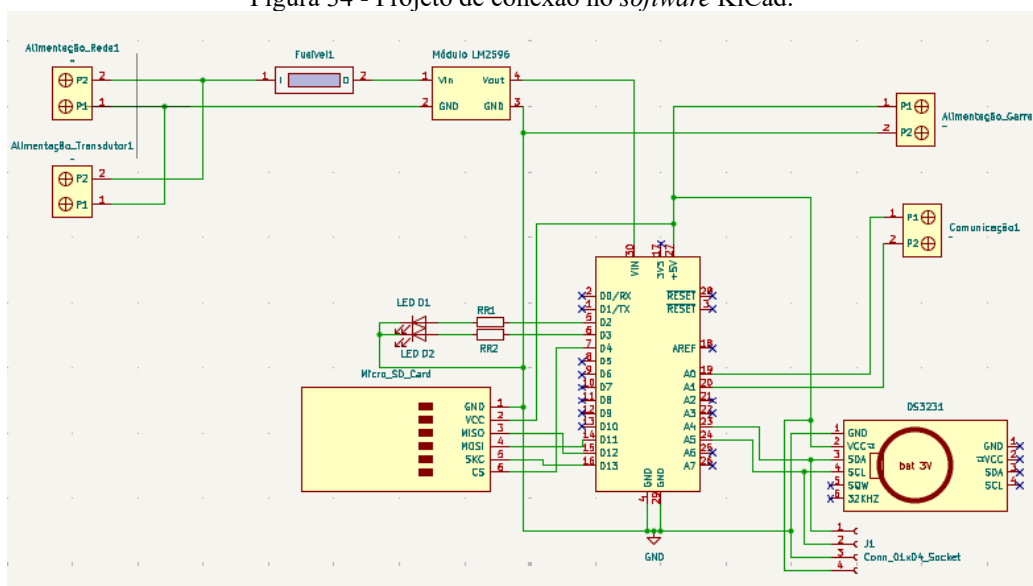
Figura 34 - Projeto de conexão no software KiCad.

Alimentação_Rede1
~
P2 2
P1 1

Alimentação_Transdutor1
~
P2 2
P1 1

Fusivel1
1 I D 2

Módulo LM2596
1 Vin Vout 4
2 GND GND 3

1 P1
2 P2
Alimentação_Garra
~

1 P1
2 P2
Comunicação1
~

VIN 30
3V3 17
+5V 27

2 D0/RX
1 D1/TX
5 D2
6 D3
7 D4
8 D5
9 D6
10 D7
11 D8
12 D9
13 D10
14 D11
15 D12
16 D13

RESET 28
RESET 3
AREF 18
A0 19
A1 20
A2 21
A3 22
A4 23
A5 24
A6 25
A7 26

GND 4
GND 29

LED D1
LED D2
RR1
RR2

Micro_SD_Card
GND 1
VCC 2
MISO 3
MOSI 4
SKC 5
CS 6

DS3231
1 GND
2 VCC
3 SDA
4 SCL
5 SQW
6 32KHZ
bat 3V
GND 1
VCC 2
SDA 3
SCL 4

GND

J1
Conn_01x04_Socket
1
2
3
4